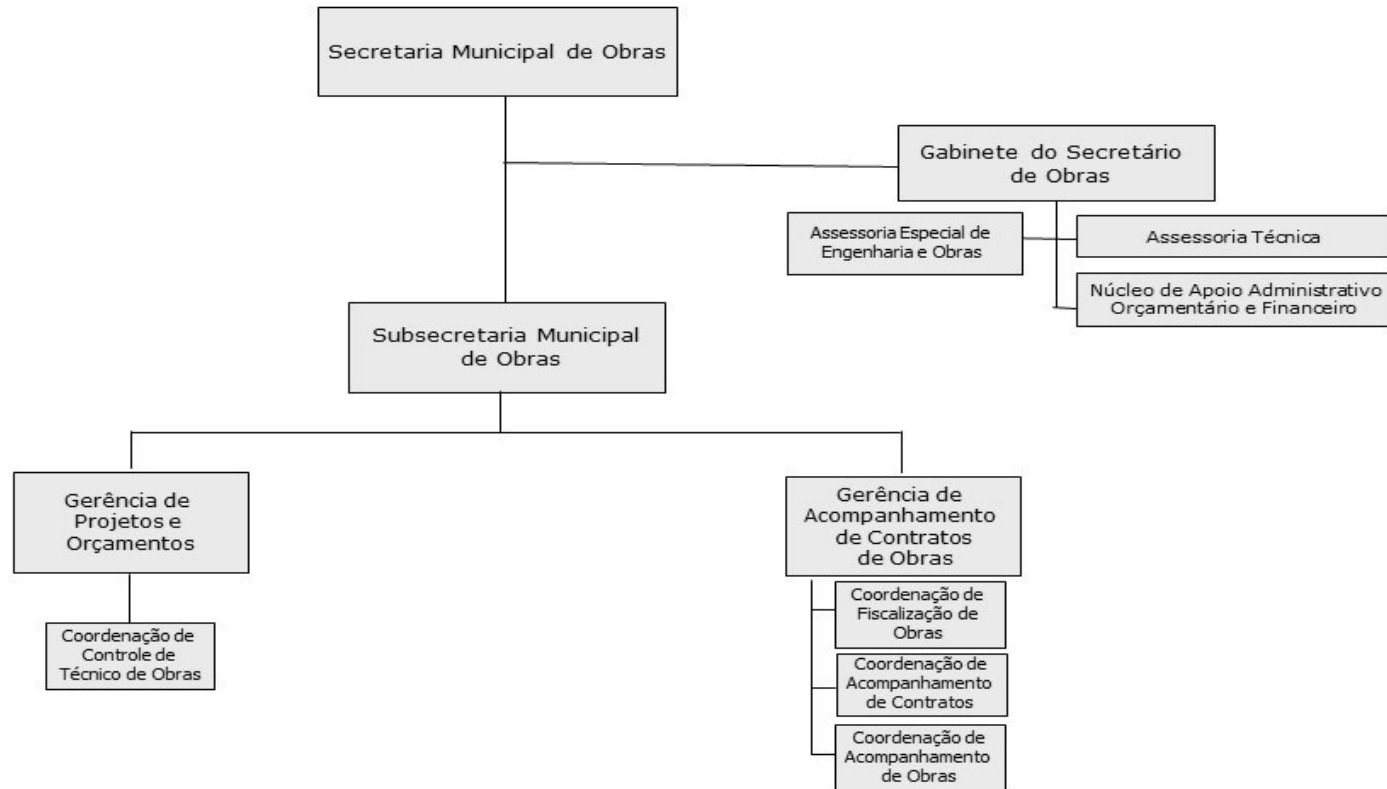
Secretaria Municipal de Obras

Gabinete do Secretário de Obras

Assessoria Especial de Engenharia e Obras

Assessoria Técnica

Núcleo de Apoio Administrativo Orçamentário e Financeiro

Subsecretaria Municipal de Obras

Gerência de Projetos e Orçamentos

Coordenação de Controle de Técnico de Obras

Gerência de Acompanhamento de Contratos de Obras

Coordenação de Fiscalização de Obras

Coordenação de Acompanhamento de Contratos

Coordenação de Acompanhamento de Obras